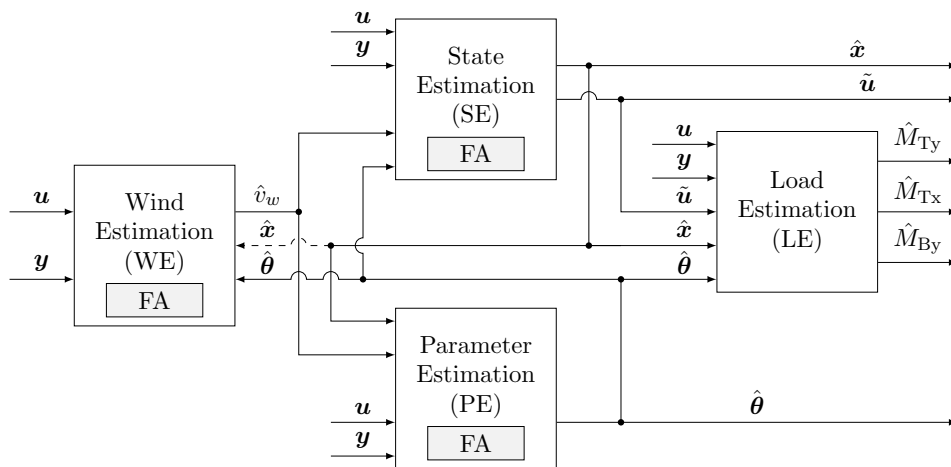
$\boldsymbol{u}$
$\boldsymbol{y}$
State Estimation (SE)
FA
$\hat{\boldsymbol{x}}$
$\tilde{\boldsymbol{u}}$
$\boldsymbol{u}$
$\boldsymbol{y}$
$\tilde{\boldsymbol{u}}$
$\hat{\boldsymbol{x}}$
$\hat{\boldsymbol{\theta}}$
Load Estimation (LE)
$\hat{M}_{\mathrm{Ty}}$
$\hat{M}_{\mathrm{Tx}}$
$\hat{M}_{\mathrm{By}}$
$\boldsymbol{u}$
$\boldsymbol{y}$
Wind Estimation (WE)
FA
$\hat{v}_w$
$\hat{\boldsymbol{x}}$
$\hat{\boldsymbol{\theta}}$
Parameter Estimation (PE)
$\boldsymbol{u}$
$\boldsymbol{y}$
FA
$\hat{\boldsymbol{\theta}}$